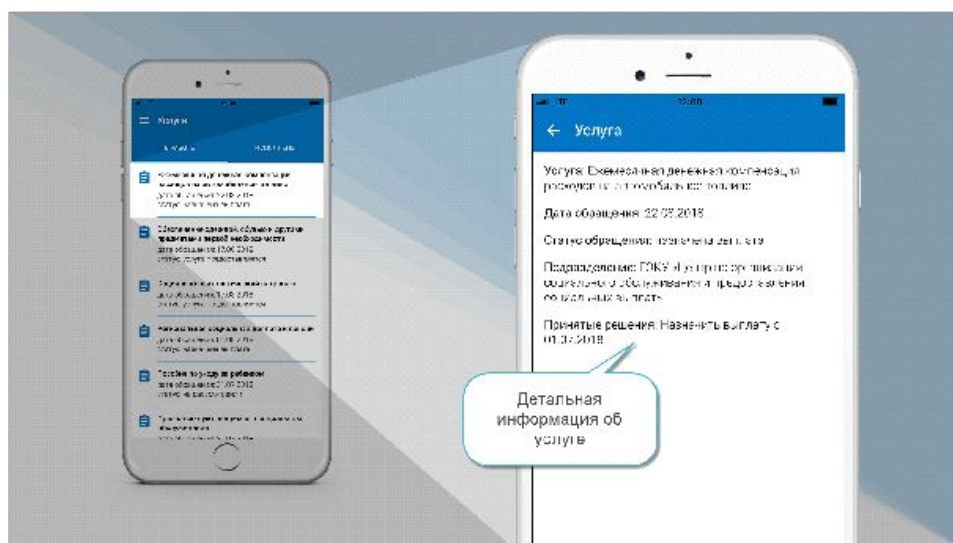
Услуги

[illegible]

Услуга

Услуга: Ежемесячная денежная компенсация расходов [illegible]

Дата обращения: 22.03.2018

Статус обращения: назначена выплата

Подразделение: ГКУ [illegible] социального обслуживания и предоставления социальных выплат

Принятые решения: Назначить выплату с 01.03.2018

Детальная информация об услуге